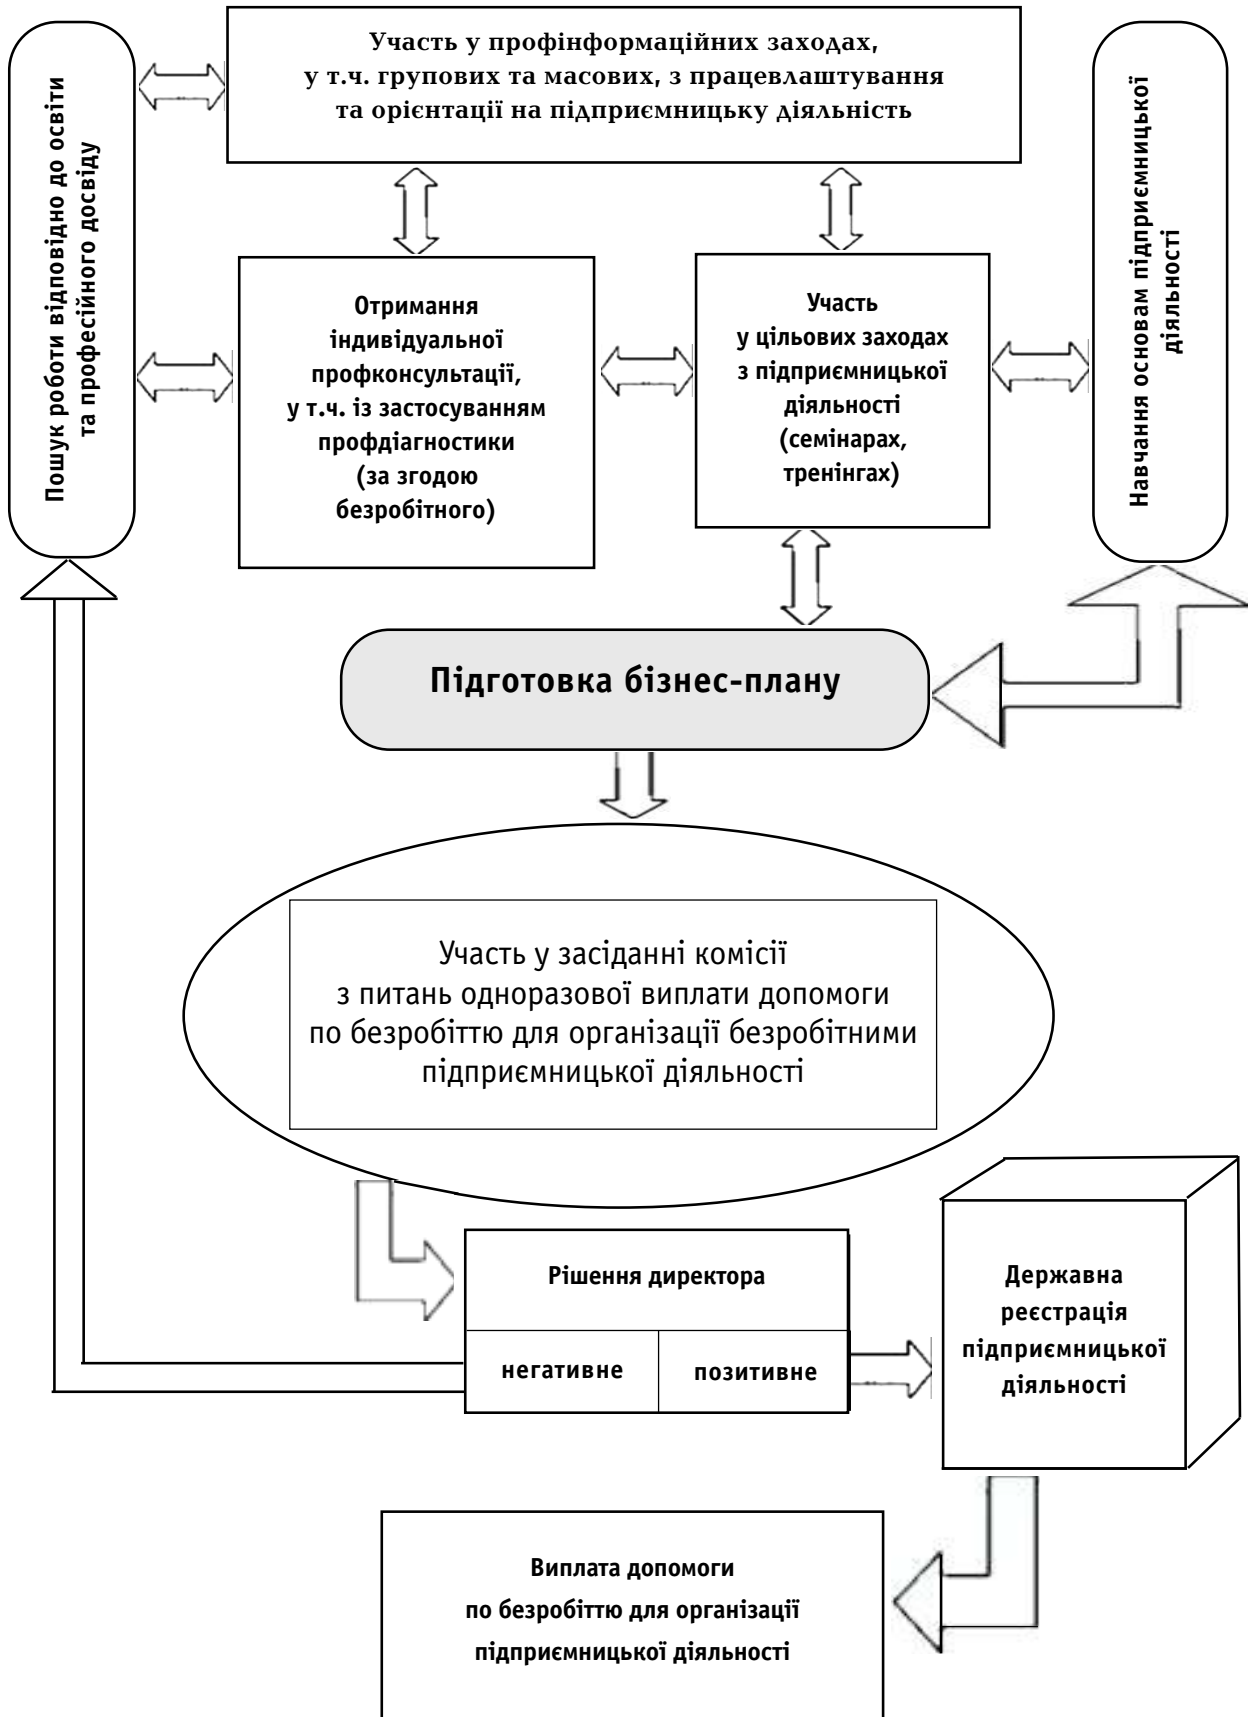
Участь у профінформаційних заходах, у т.ч. групових та масових, з працевлаштування та орієнтації на підприємницьку діяльність

Пошук роботи відповідно до освіти та професійного досвіду

Навчання основам підприємницької діяльності

Отримання індивідуальної профконсультації, у т.ч. із застосуванням профдіагностики (за згодою безробітного)

Участь у цільових заходах з підприємницької діяльності (семінарах, тренінгах)

Підготовка бізнес-плану

Участь у засіданні комісії з питань одноразової виплати допомоги по безробіттю для організації безробітними підприємницької діяльності

Рішення директора

| негативне | позитивне |
|---|---|

Державна реєстрація підприємницької діяльності

Виплата допомоги по безробіттю для організації підприємницької діяльності